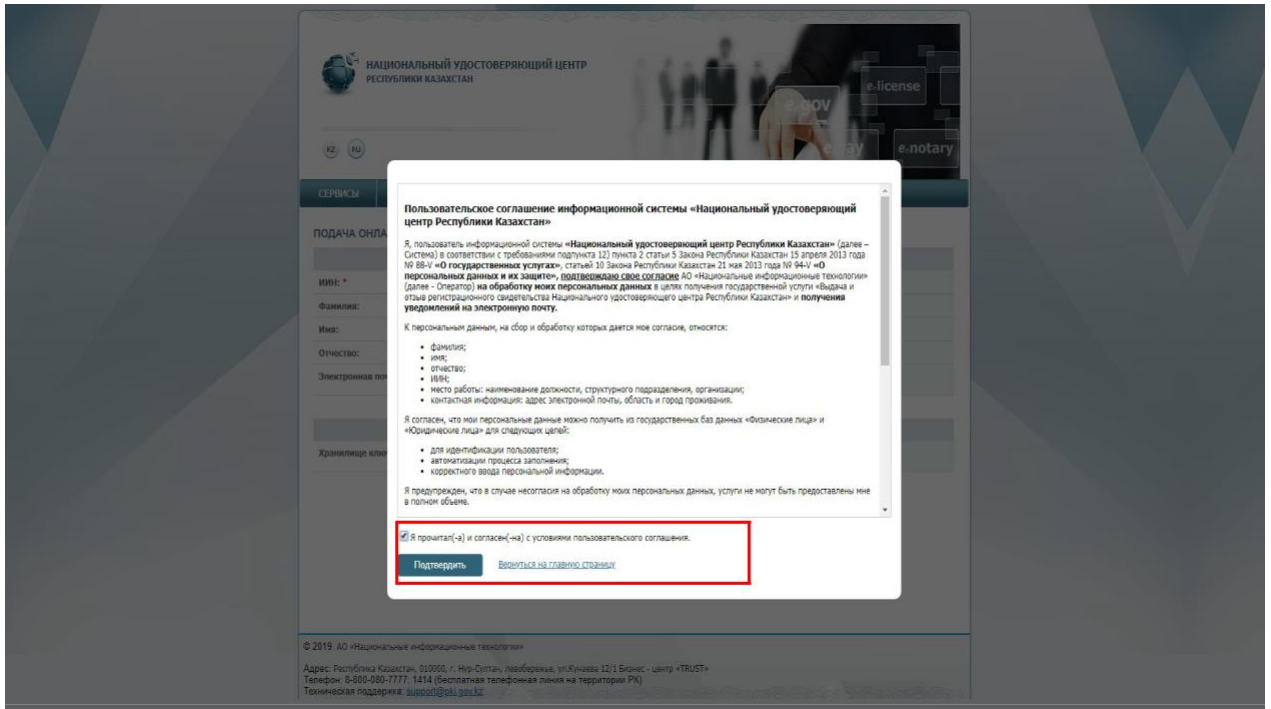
НАЦИОНАЛЬНЫЙ УДОСТОВЕРЯЮЩИЙ ЦЕНТР
РЕСПУБЛИКИ КАЗАХСТАН

e-license
e-gov
e-pay
e-notary

KZ RU

СЕРВИСЫ

ПОДАЧА ОНЛА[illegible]

ИИН: *
Фамилия:
Имя:
Отчество:
Электронная по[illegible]

Хранилище клю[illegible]

Пользовательское соглашение информационной системы «Национальный удостоверяющий центр Республики Казахстан»

Я, пользователь информационной системы «Национальный удостоверяющий центр Республики Казахстан» (далее – Система) в соответствии с требованиями подпункта 12) пункта 2 статьи 5 Закона Республики Казахстан 15 апреля 2013 года № 88-V «О государственных услугах», статьей 10 Закона Республики Казахстан 21 мая 2013 года № 94-V «О персональных данных и их защите», подтверждаю свое согласие АО «Национальные информационные технологии» (далее - Оператор) на обработку моих персональных данных в целях получения государственной услуги «Выдача и отзыв регистрационного свидетельства Национального удостоверяющего центра Республики Казахстан» и получения уведомлений на электронную почту.

К персональным данным, на сбор и обработку которых дается мое согласие, относятся:

• фамилия;
• имя;
• отчество;
• ИИН;
• место работы: наименование должности, структурного подразделения, организации;
• контактная информация: адрес электронной почты, область и город проживания.

Я согласен, что мои персональные данные можно получить из государственных баз данных «Физические лица» и «Юридические лица» для следующих целей:

• для идентификации пользователя;
• автоматизации процесса заполнения;
• корректного ввода персональной информации.

Я предупрежден, что в случае несогласия на обработку моих персональных данных, услуги не могут быть предоставлены мне в полном объеме.

Я прочитал(-а) и согласен(-на) с условиями пользовательского соглашения.

Подтвердить
Вернуться на главную страницу

© 2019. АО «Национальные информационные технологии»

Адрес: Республика Казахстан, 010000, г. Нур-Султан, левобережье, ул.Кунаева 12/1 Бизнес - центр «TRUST»
Телефон: 8-800-080-7777; 1414 (бесплатная телефонная линия на территории РК)
Техническая поддержка: support@pki.gov.kz